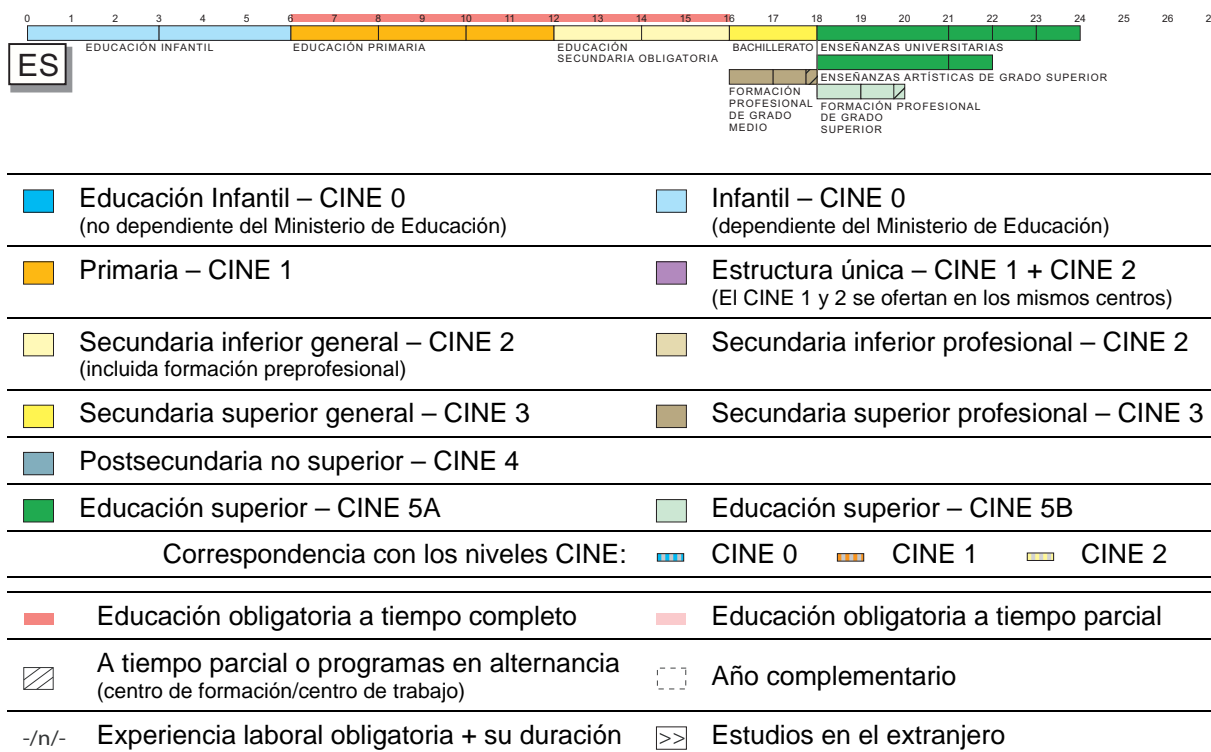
0 1 2 3 4 5 6 7 8 9 10 11 12 13 14 15 16 17 18 19 20 21 22 23 24 25 26 2

ES

EDUCACIÓN INFANTIL

EDUCACIÓN PRIMARIA

EDUCACIÓN SECUNDARIA OBLIGATORIA

BACHILLERATO

ENSEÑANZAS UNIVERSITARIAS

ENSEÑANZAS ARTÍSTICAS DE GRADO SUPERIOR

FORMACIÓN PROFESIONAL DE GRADO MEDIO

FORMACIÓN PROFESIONAL DE GRADO SUPERIOR

Educación Infantil – CINE 0
(no dependiente del Ministerio de Educación)

Infantil – CINE 0
(dependiente del Ministerio de Educación)

Primaria – CINE 1

Estructura única – CINE 1 + CINE 2
(El CINE 1 y 2 se ofertan en los mismos centros)

Secundaria inferior general – CINE 2
(incluida formación preprofesional)

Secundaria inferior profesional – CINE 2

Secundaria superior general – CINE 3

Secundaria superior profesional – CINE 3

Postsecundaria no superior – CINE 4

Educación superior – CINE 5A

Educación superior – CINE 5B

Correspondencia con los niveles CINE: CINE 0 CINE 1 CINE 2

Educación obligatoria a tiempo completo

Educación obligatoria a tiempo parcial

A tiempo parcial o programas en alternancia
(centro de formación/centro de trabajo)

Año complementario

-/n/- Experiencia laboral obligatoria + su duración

>> Estudios en el extranjero